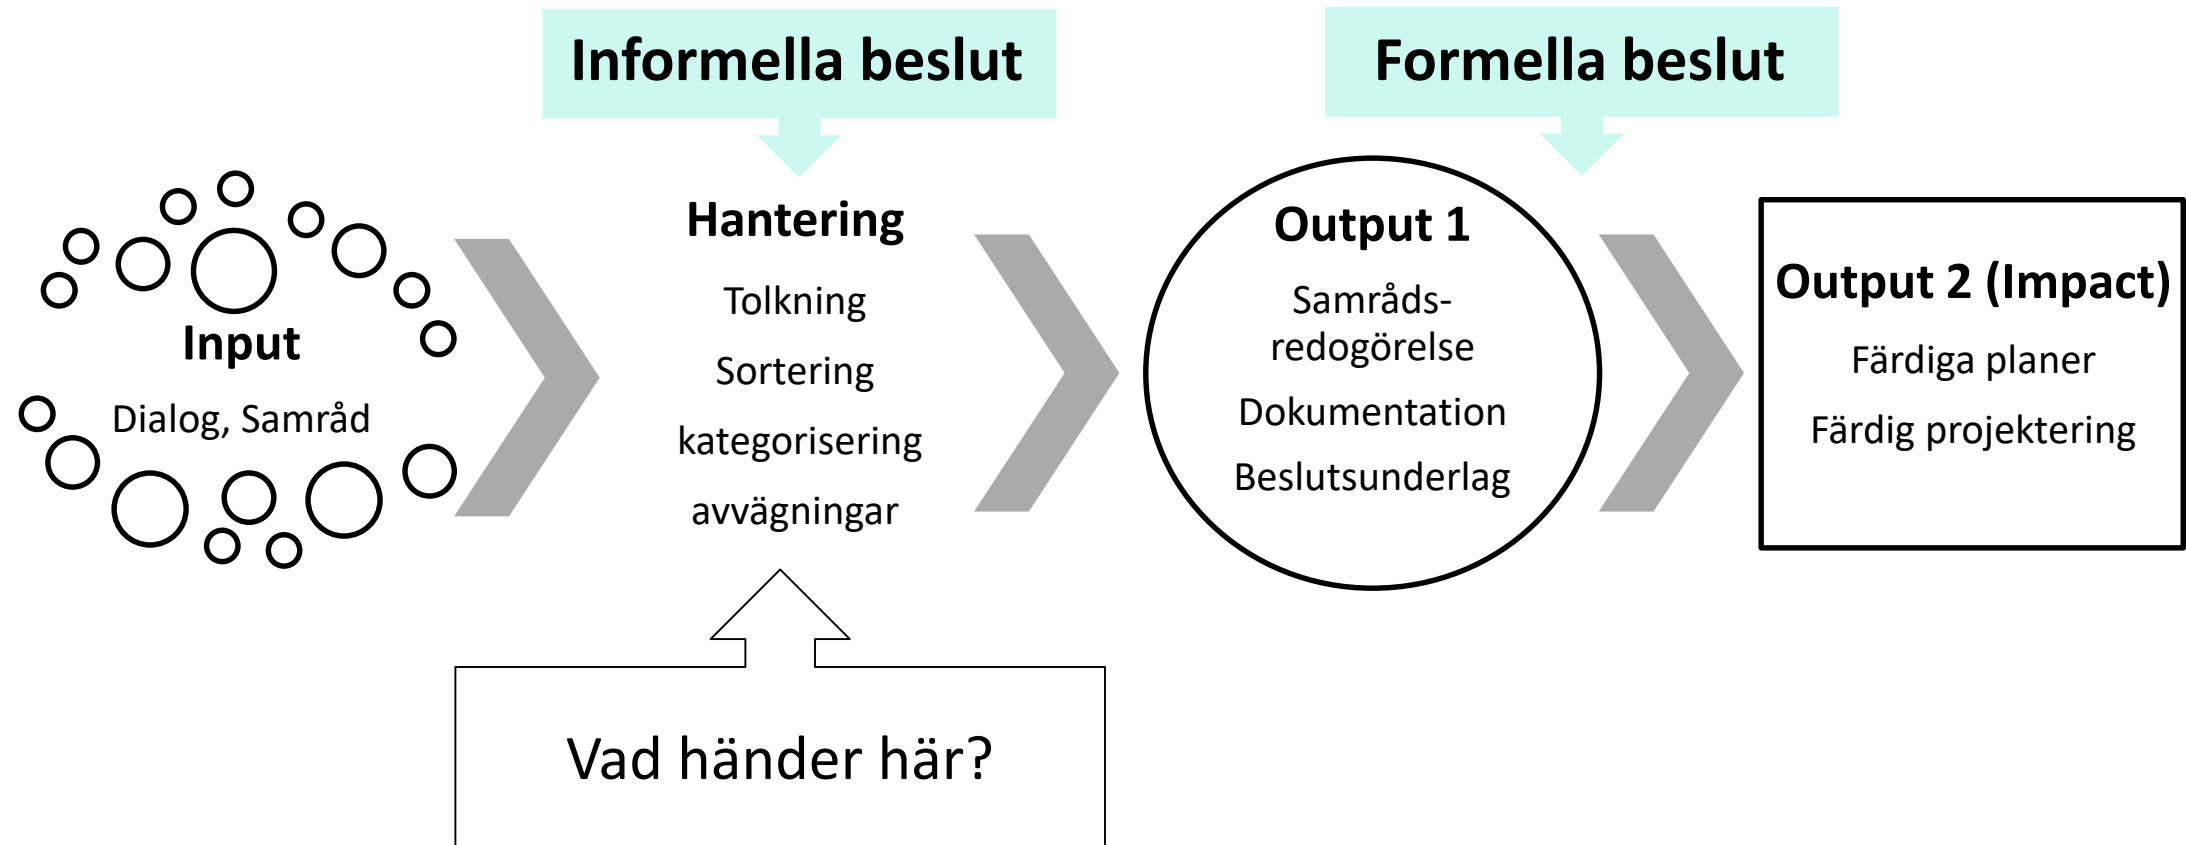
Informella beslut

Formella beslut

Input

Dialog, Samråd

Hantering

Tolkning

Sortering

kategorisering

avvägningar

Output 1

Samrådsredogörelse

Dokumentation

Beslutsunderlag

Output 2 (Impact)

Färdiga planer

Färdig projektering

Vad händer här?